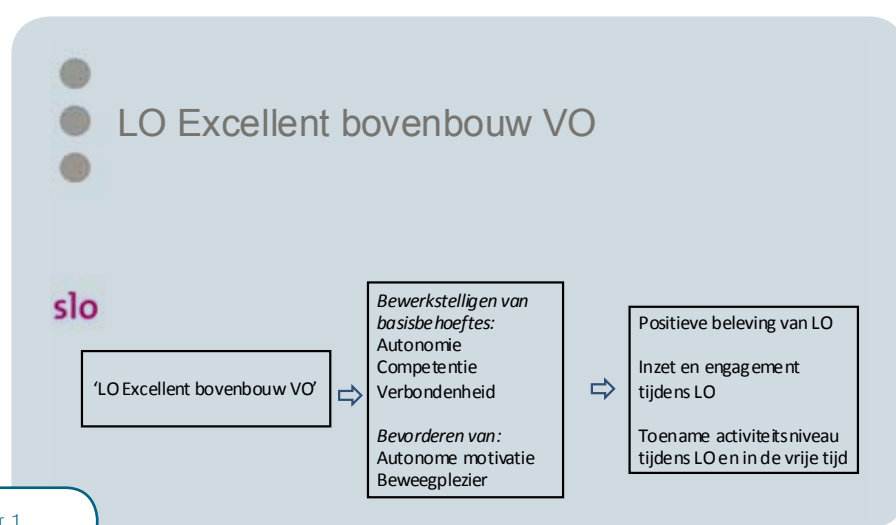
LO Excellent bovenbouw VO

slo

'LO Excellent bovenbouw VO'

*Bewerkstelligen van basisbehoeftes:*
Autonomie
Competentie
Verbondenheid

*Bevorderen van:*
Autonome motivatie
Beweegplezier

Positieve beleving van LO

Inzet en engagement tijdens LO

Toename activiteitsniveau tijdens LO en in de vrije tijd

1